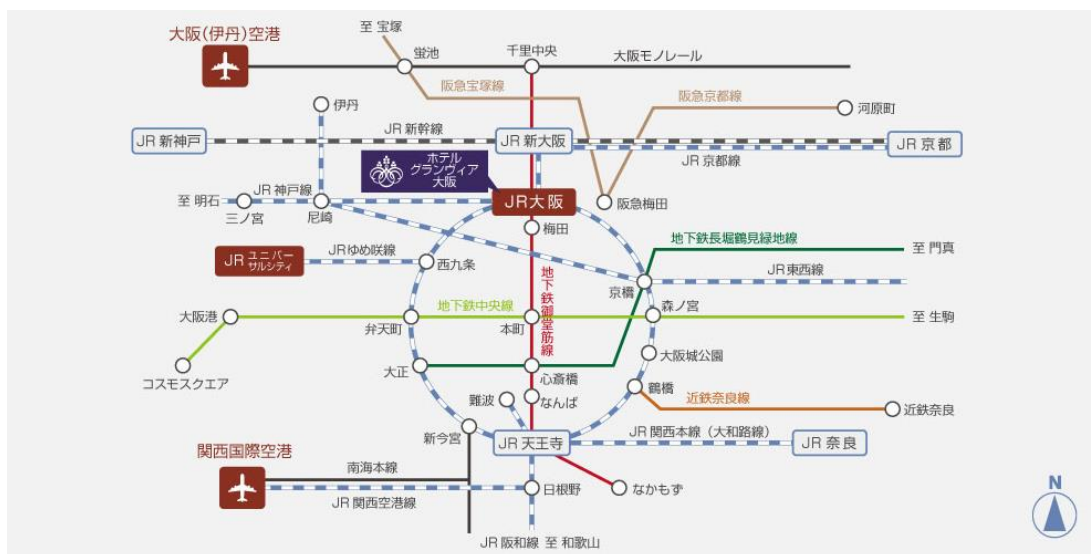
大阪(伊丹)空港
至 宝塚
蛍池
千里中央
大阪モノレール
阪急宝塚線
阪急京都線
伊丹
河原町
JR 新神戸
JR 新幹線
JR 新大阪
JR 京都
JR 京都線
ホテル
グランヴィア
大阪
至 明石
JR 神戸線
JR大阪
阪急梅田
三ノ宮
尼崎
梅田
地下鉄長堀鶴見緑地線
至 門真
JR ユニバーサルシティ
JRゆめ咲線
西九条
地下鉄御堂筋線
JR 東西線
京橋
大阪港
地下鉄中央線
森ノ宮
至 生駒
弁天町
本町
大阪城公園
コスモスクエア
大正
心斎橋
鶴橋
近鉄奈良線
難波
なんば
近鉄奈良
新今宮
JR 天王寺
JR 関西本線 (大和路線)
JR 奈良
関西国際空港
南海本線
なかもず
日根野
JR 関西空港線
JR 阪和線 至 和歌山
N